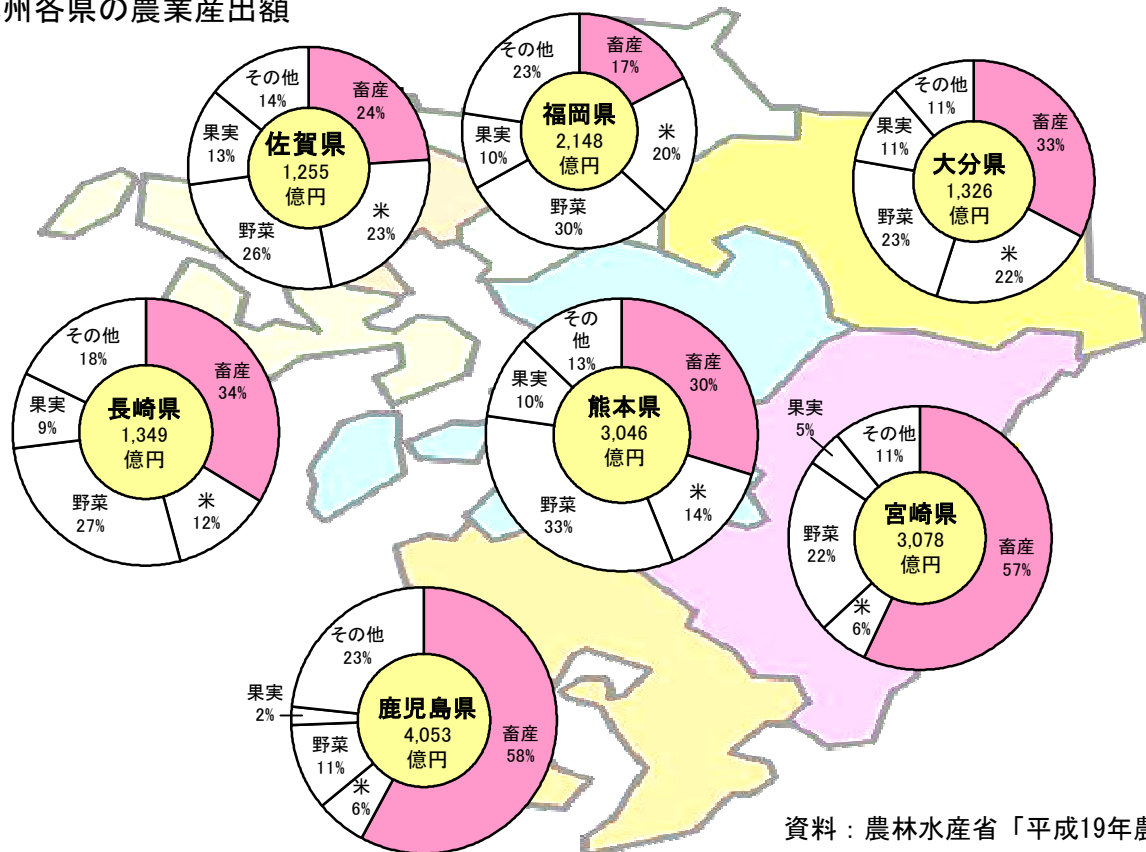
州各県の農業産出額

佐賀県
1,255
億円
畜産
24%
米
23%
野菜
26%
果実
13%
その他
14%

福岡県
2,148
億円
畜産
17%
米
20%
野菜
30%
果実
10%
その他
23%

大分県
1,326
億円
畜産
33%
米
22%
野菜
23%
果実
11%
その他
11%

長崎県
1,349
億円
畜産
34%
米
12%
野菜
27%
果実
9%
その他
18%

熊本県
3,046
億円
畜産
30%
米
14%
野菜
33%
果実
10%
その他
13%

宮崎県
3,078
億円
畜産
57%
米
6%
野菜
22%
果実
5%
その他
11%

鹿児島県
4,053
億円
畜産
58%
米
6%
野菜
11%
果実
2%
その他
23%

資料：農林水産省「平成19年農